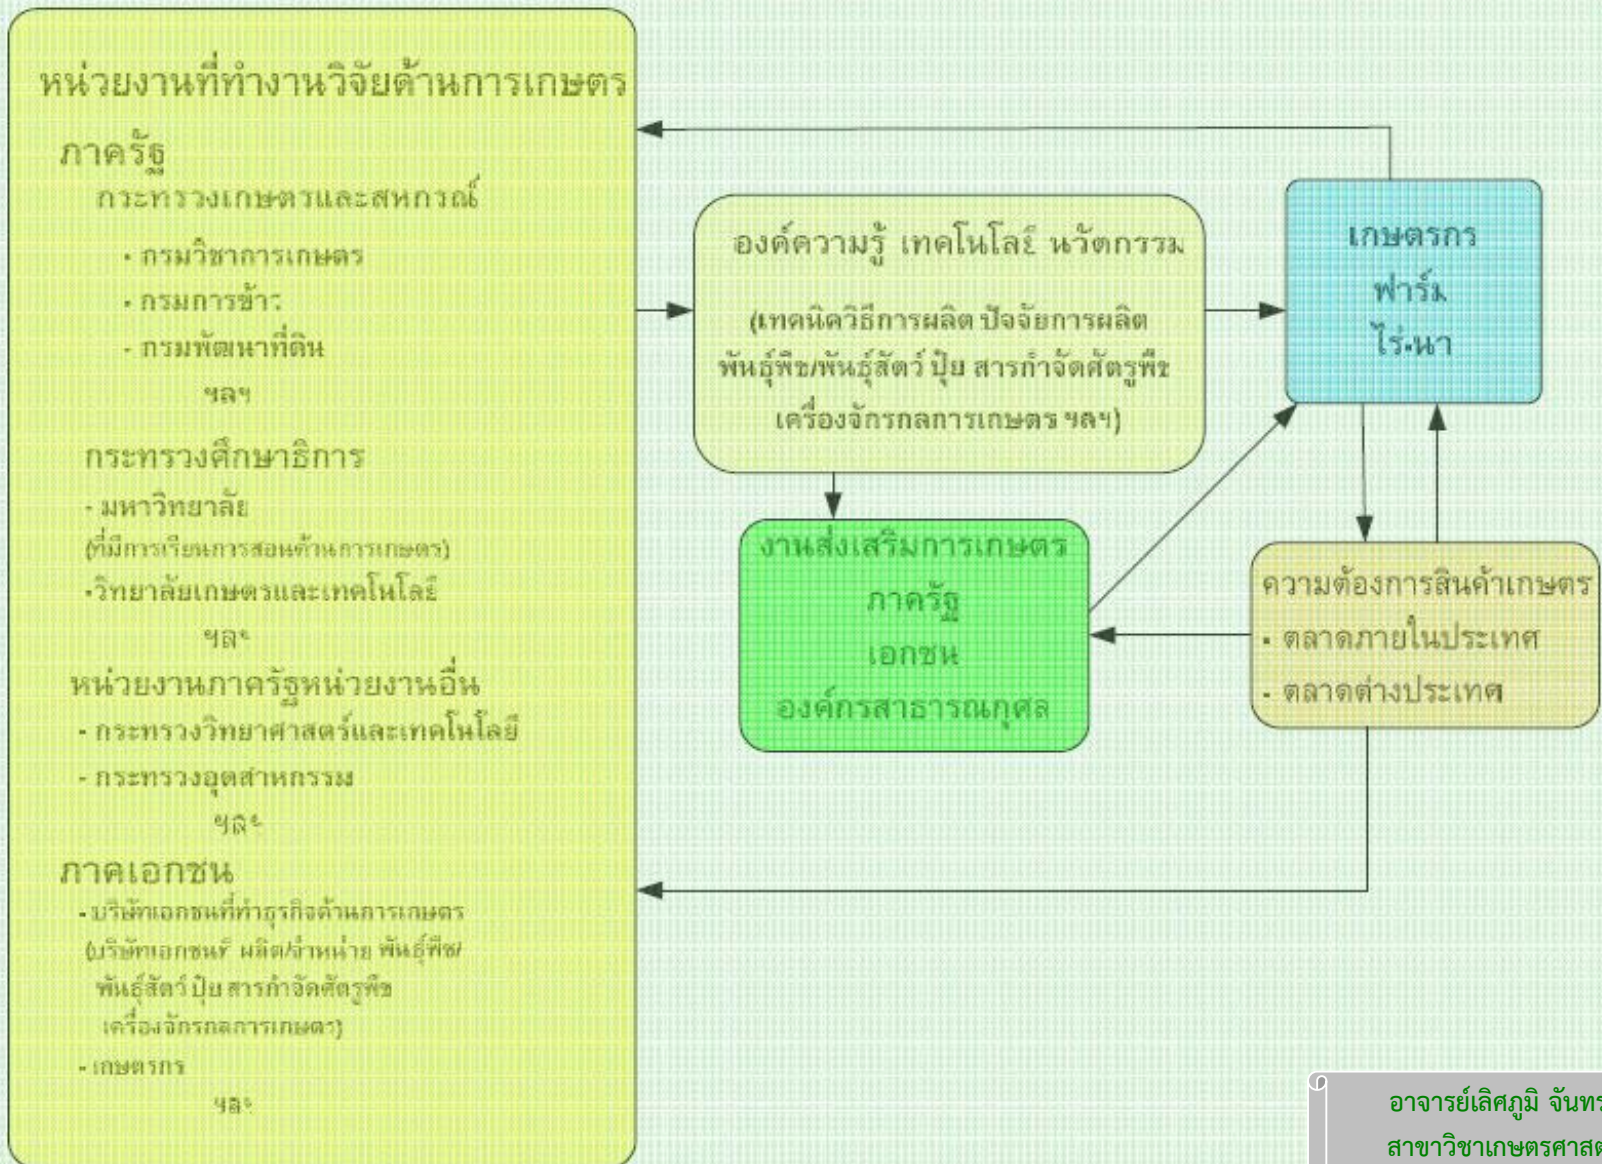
หน่วยงานที่ทำงานวิจัยด้านการเกษตร

ภาครัฐ

กระทรวงเกษตรและสหกรณ์

- กรมวิชาการเกษตร
- กรมการข้าว
- กรมพัฒนาที่ดิน

ฯลฯ

กระทรวงศึกษาธิการ

- มหาวิทยาลัย (ที่มีการเรียนการสอนด้านการเกษตร)
-วิทยาลัยเกษตรและเทคโนโลยี

ฯลฯ

หน่วยงานภาครัฐหน่วยงานอื่น

- กระทรวงวิทยาศาสตร์และเทคโนโลยี
- กระทรวงอุตสาหกรรม

ฯลฯ

ภาคเอกชน

- บริษัทเอกชนที่ทำธุรกิจด้านการเกษตร (บริษัทเอกชนที่ ผลิต/จำหน่าย พันธุ์พืช/พันธุ์สัตว์ ปุ๋ย สารกำจัดศัตรูพืช เครื่องจักรกลการเกษตร)
- เกษตรกร

ฯลฯ

องค์ความรู้ เทคโนโลยี นวัตกรรม

(เทคนิควิธีการผลิต ปัจจัยการผลิต พันธุ์พืช/พันธุ์สัตว์ ปุ๋ย สารกำจัดศัตรูพืช เครื่องจักรกลการเกษตร ฯลฯ)

เกษตรกร
ฟาร์ม
ไร่-นา

งานส่งเสริมการเกษตร
ภาครัฐ
เอกชน
องค์กรสาธารณกุศล

ความต้องการสินค้าเกษตร
- ตลาดภายในประเทศ
- ตลาดต่างประเทศ

อาจารย์เลิศภูมิ จันทร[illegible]
สาขาวิชาเกษตรศาสต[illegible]